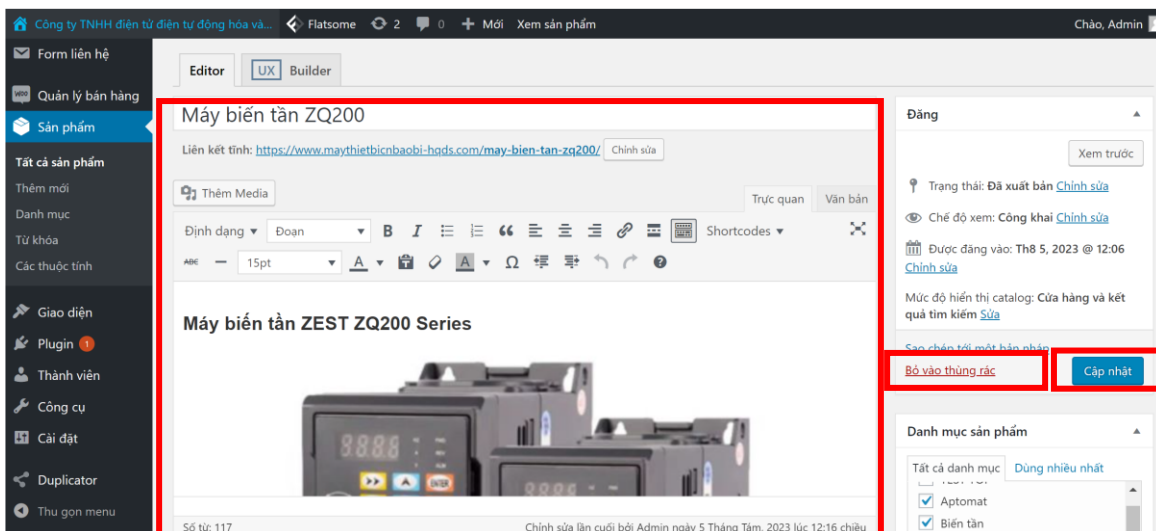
Công ty TNHH điện tử điện tự động hóa và... Flatsome 2 0 + Mới Xem sản phẩm Chào, Admin

Form liên hệ
Quản lý bán hàng
Sản phẩm
Tất cả sản phẩm
Thêm mới
Danh mục
Từ khóa
Các thuộc tính
Giao diện
Plugin 1
Thành viên
Công cụ
Cài đặt
Duplicator
Thu gọn menu

Editor UX Builder

Máy biến tần ZQ200

Liên kết tĩnh: https://www.maythietbicnbaobi-hqds.com/may-bien-tan-zq200/ Chỉnh sửa

Thêm Media

Trực quan Văn bản

Định dạng Đoạn Shortcodes

15pt

Máy biến tần ZEST ZQ200 Series

Số từ: 117 Chỉnh sửa lần cuối bởi Admin ngày 5 Tháng Tám, 2023 lúc 12:16 chiều

Đăng

Xem trước

Trạng thái: Đã xuất bản Chỉnh sửa

Chế độ xem: Công khai Chỉnh sửa

Được đăng vào: Th8 5, 2023 @ 12:06 Chỉnh sửa

Mức độ hiển thị catalog: Cửa hàng và kết quả tìm kiếm Sửa

Sao chép tới một bản nháp

Bỏ vào thùng rác

Cập nhật

Danh mục sản phẩm

Tất cả danh mục Dùng nhiều nhất

Aptomat
Biến tần